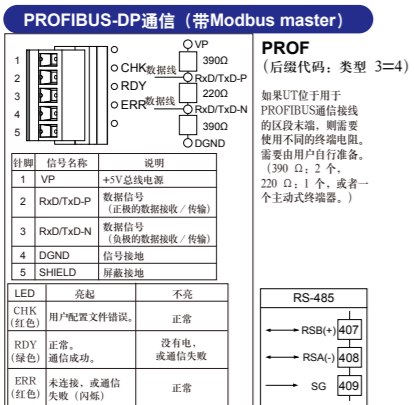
PROFIBUS-DP通信（带Modbus master）

1
2
3
4
5

CHK
RDY
ERR
数据线
数据线

VP
390Ω
RxD/TxD-P
220Ω
RxD/TxD-N
390Ω
DGND

| 针脚 | 信号名称 | 说明 |
|---|---|---|
| 1 | VP | +5V总线电源 |
| 2 | RxD/TxD-P | 数据信号（正极的数据接收/传输） |
| 3 | RxD/TxD-N | 数据信号（负极的数据接收/传输） |
| 4 | DGND | 信号接地 |
| 5 | SHIELD | 屏蔽接地 |

| LED | 亮起 | 不亮 |
|---|---|---|
| CHK（红色） | 用户配置文件错误。 | 正常 |
| RDY（绿色） | 正常。通信成功。 | 没有电，或通信失败 |
| ERR（红色） | 未连接，或通信失败（闪烁） | 正常 |

PROF
（后缀代码：类型 3=4）

如果UT位于用于PROFIBUS通信接线的区段末端，则需要使用不同的终端电阻。需要由用户自行准备。（390 Ω：2 个，220 Ω：1 个，或者一个主动式终端器。）

RS-485
RSB(+) 407
RSA(-) 408
SG 409